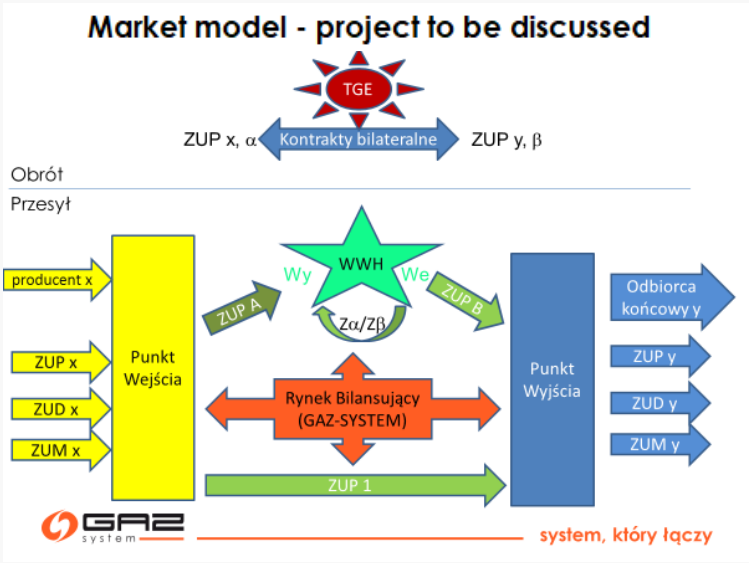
Market model - project to be discussed

TGE

ZUP x, $\alpha$ Kontrakty bilateralne ZUP y, $\beta$

Obrót

Przesył

producent x

ZUP x

ZUD x

ZUM x

Punkt Wejścia

ZUP A

Wy

WWH

We

$Z\alpha/Z\beta$

ZUP B

Rynek Bilansujący (GAZ-SYSTEM)

ZUP 1

Punkt Wyjścia

Odbiorca końcowy y

ZUP y

ZUD y

ZUM y

GAZ system

system, który łączy